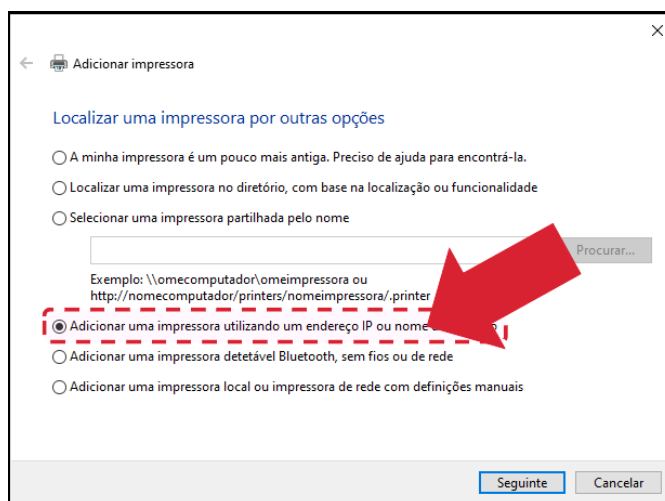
Adicionar impressora

Localizar uma impressora por outras opções

A minha impressora é um pouco mais antiga. Preciso de ajuda para encontrá-la.

Localizar uma impressora no diretório, com base na localização ou funcionalidade

Selecionar uma impressora partilhada pelo nome

Procurar...

Exemplo: \\omecomputador\omeimpressora ou http://nomecomputador/printers/nomeimpressora/.printer

Adicionar uma impressora utilizando um endereço IP ou nome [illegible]

Adicionar uma impressora detetável Bluetooth, sem fios ou de rede

Adicionar uma impressora local ou impressora de rede com definições manuais

Seguinte Cancelar